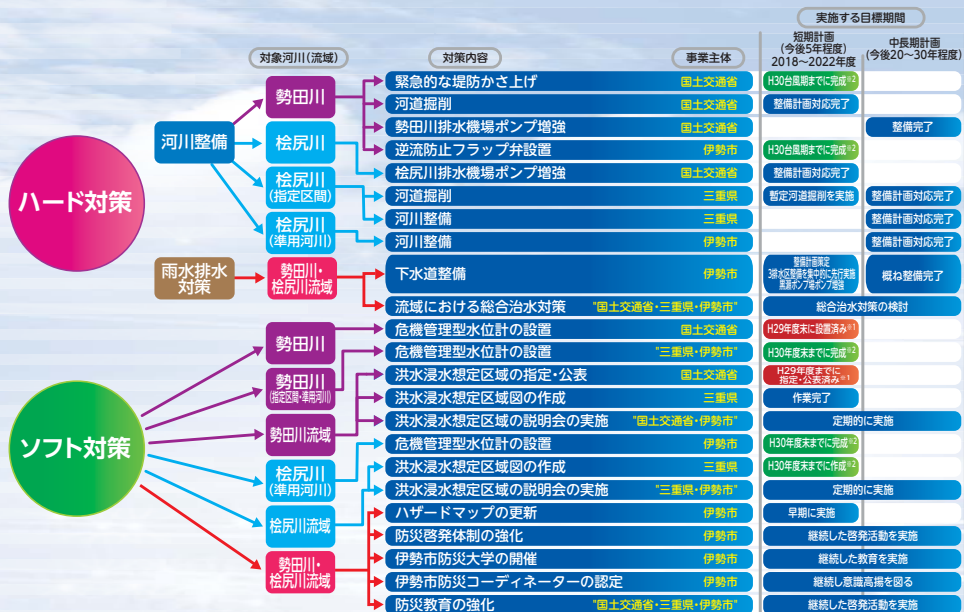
実施する目標期間

対象河川(流域)

対策内容

事業主体

短期計画
(今後5年程度)
2018～2022年度

中長期計画
(今後20～30年程度)

ハード対策

河川整備

勢田川

桧尻川

桧尻川
(指定区間)

桧尻川
(準用河川)

雨水排水対策

勢田川・桧尻川流域

| 対策内容 | 事業主体 | 短期計画 | 中長期計画 |
|---|---|---|---|
| 緊急的な堤防かさ上げ | 国土交通省 | H30台風期までに完成※2 | |
| 河道掘削 | 国土交通省 | 整備計画対応完了 | |
| 勢田川排水機場ポンプ増強 | 国土交通省 | | 整備完了 |
| 逆流防止フラップ弁設置 | 伊勢市 | H30台風期までに完成※2 | |
| 桧尻川排水機場ポンプ増強 | 国土交通省 | 整備計画対応完了 | |
| 河道掘削 | 三重県 | 暫定河道掘削を実施 | 整備計画対応完了 |
| 河川整備 | 三重県 | | 整備計画対応完了 |
| 河川整備 | 伊勢市 | | 整備計画対応完了 |
| 下水道整備 | 伊勢市 | 整備計画策定 3排水区整備を集中的に先行実施 黒瀬ポンプ場ポンプ増強 | 概ね整備完了 |
| 流域における総合治水対策 | "国土交通省・三重県・伊勢市" | 総合治水対策の検討 | |

ソフト対策

勢田川

勢田川
(指定区間・準用河川)

勢田川流域

桧尻川
(準用河川)

桧尻川流域

勢田川・桧尻川流域

| 対策内容 | 事業主体 | 短期計画 | 中長期計画 |
|---|---|---|---|
| 危機管理型水位計の設置 | 国土交通省 | H29年度末に設置済み※1 | |
| 危機管理型水位計の設置 | "三重県・伊勢市" | H30年度末までに完成※2 | |
| 洪水浸水想定区域の指定・公表 | 国土交通省 | H29年度までに指定・公表済み※1 | |
| 洪水浸水想定区域図の作成 | 三重県 | 作業完了 | |
| 洪水浸水想定区域の説明会の実施 | "国土交通省・三重県" | 定期的に実施 | |
| 危機管理型水位計の設置 | 伊勢市 | H30年度末までに完成※2 | |
| 洪水浸水想定区域図の作成 | 三重県 | H30年度末までに作成※2 | |
| 洪水浸水想定区域の説明会の実施 | "三重県・伊勢市" | 定期的に実施 | |
| ハザードマップの更新 | 伊勢市 | 早期に実施 | |
| 防災啓発体制の強化 | 伊勢市 | 継続した啓発活動を実施 | |
| 伊勢市防災大学の開催 | 伊勢市 | 継続した教育を実施 | |
| 伊勢市防災コーディネーターの認定 | 伊勢市 | 継続し意識高揚を図る | |
| 防災教育の強化 | "国土交通省・三重県・伊勢市" | 継続した啓発活動を実施 | |